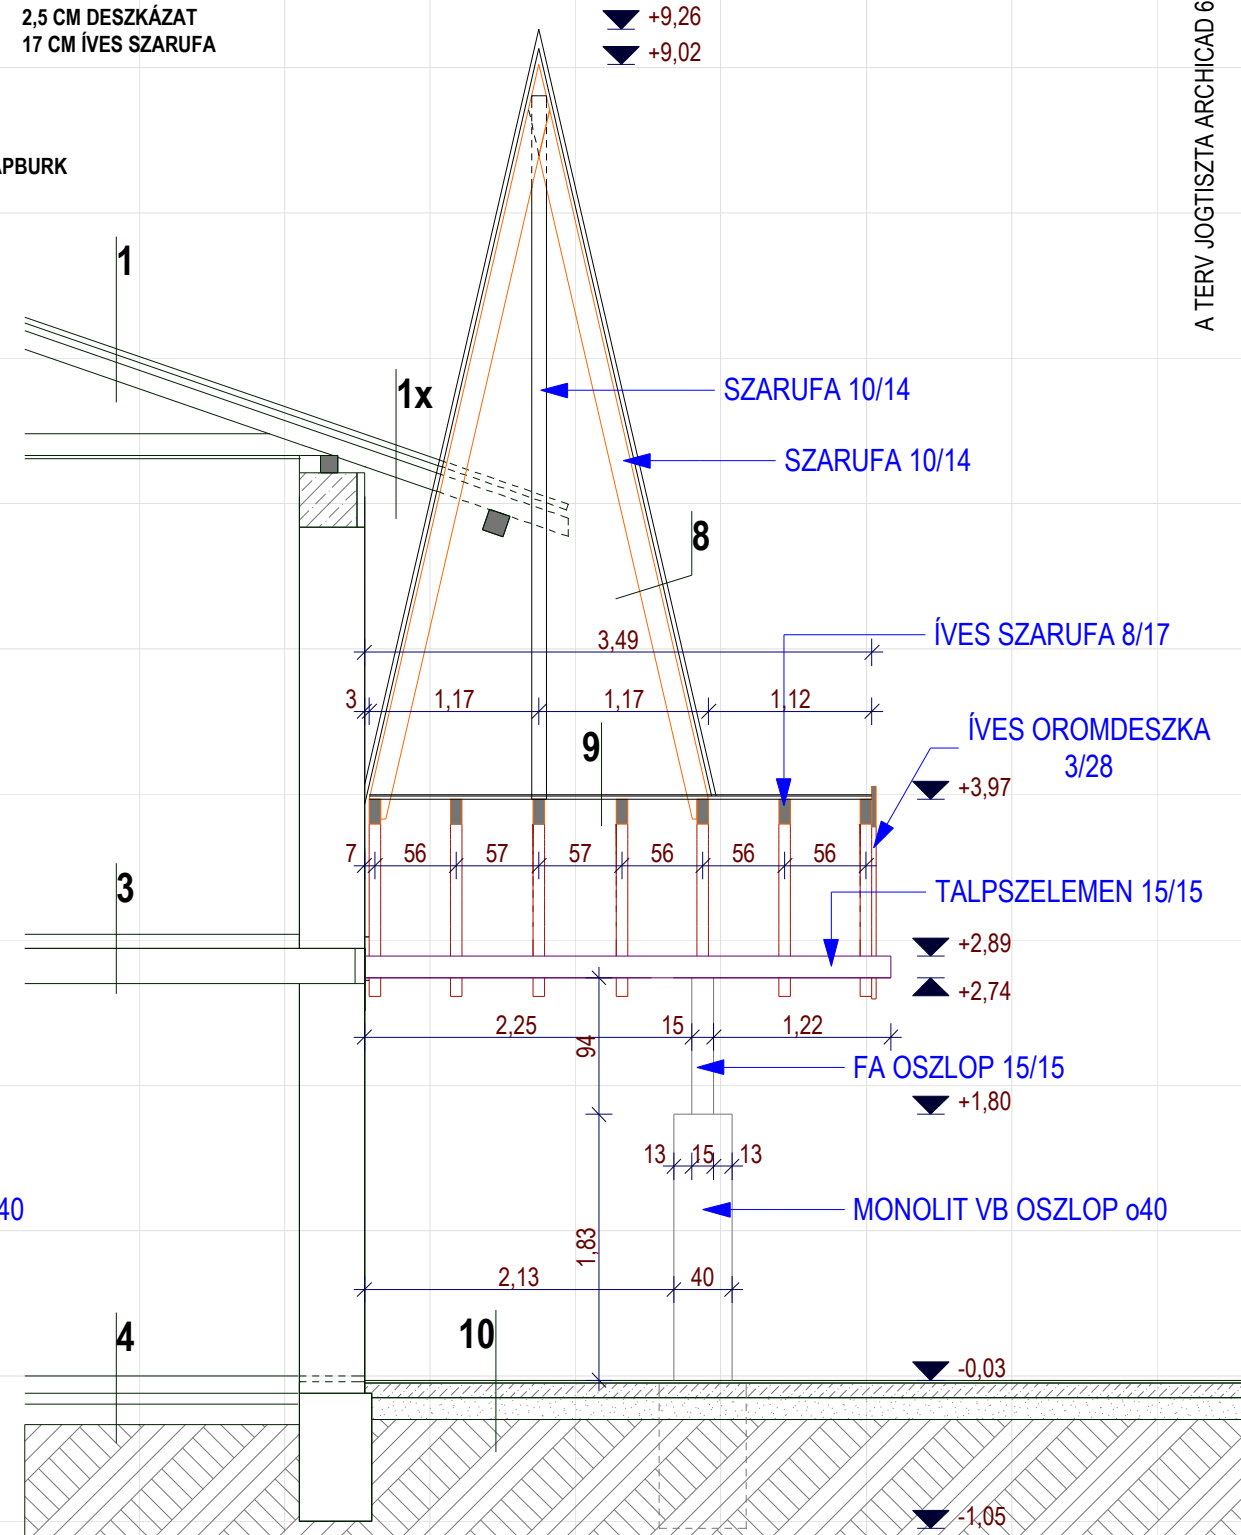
2,5 CM DESZKÁZAT
17 CM ÍVES SZARUFA

PBURK

+9,26
+9,02

A TERV JOGTISZTA ARCHICAD 6

1

1x

SZARUFA 10/14

SZARUFA 10/14

8

ÍVES SZARUFA 8/17

3,49

3 1,17 1,17 1,12

9

ÍVES OROMDESZKA 3/28

+3,97

7 56 57 57 56 56 56

3

TALPSZELEMEN 15/15

+2,89

+2,74

2,25 15 1,22

94

FA OSZLOP 15/15

+1,80

13 15 13

40

MONOLIT VB OSZLOP o40

1,83

2,13 40

4

10

-0,03

-1,05